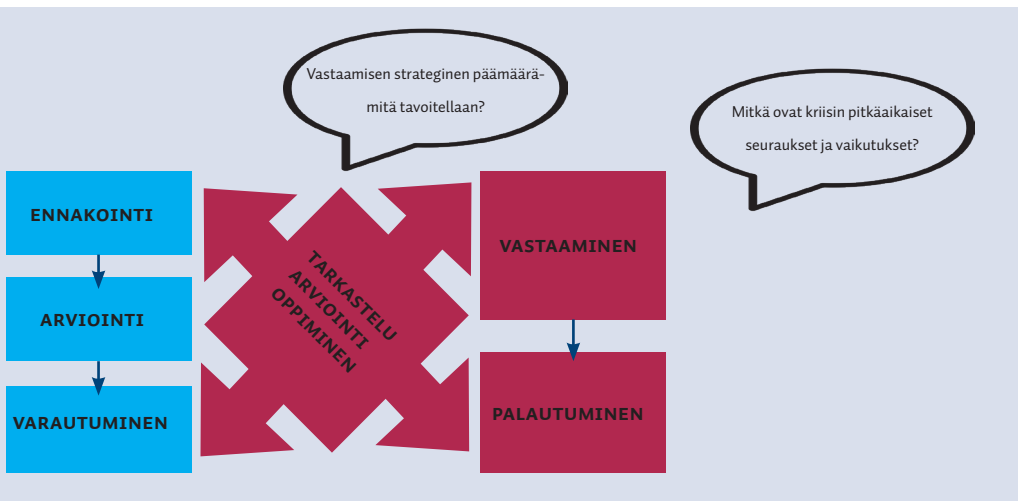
Vastaamisen strateginen päämäärä- mitä tavoitellaan?

Mitkä ovat kriisin pitkäaikaiset seuraukset ja vaikutukset?

ENNAKOINTI

ARVIOINTI

VARAUTUMINEN

TARKASTELU
ARVIOINTI
OPPIMINEN

VASTAAMINEN

PALAUTUMINEN